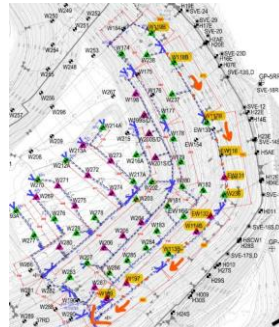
W249
W248
W247
W246
W251
W253
W250
W257
W255
W256
W252
W267
W265
W266
W258
W259
W254
W261
W262
W263
W264
W260
W270
W272
W271
W269
W268
W273
W274
W275
W276
W277
W278
W279
W280
W281
W282
W283
W284
W285
W286
W287
W288
W289
W290
W214A
W216A
W217A
W195
W196
W197
W198
W199
W200
W177
W178
W179
W180
W175
W176
W174
W173
W172
W171
W170
W169
W168
W167
W166
W165
W164
W163
W162
W161
W160
W159
W158
EW13
EW14
EW15
EW16
EW17
EW18
W19B
W15D
W11E
W16F
W17G
W18H
W20I
SVE-24
SVE-23D
SVE-22
SVE-20
SVE-13LD
SVE-12
SVE-11
GP-5R
SVE-18R
H5E
H6E
H7E
H8E
H9E
H10E
H4E
H3E
H2E
H1E
W275
H006
H008
H010
H5CW1
SVE-17LD
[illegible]